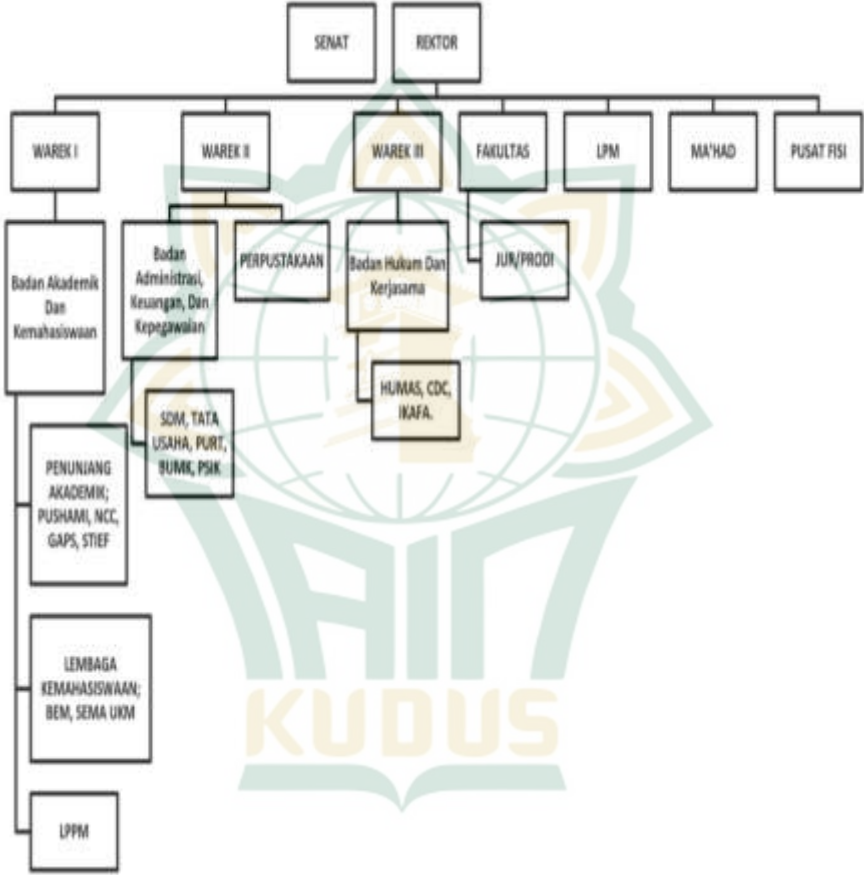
SENAT

REKTOR

WAREK I

WAREK II

WAREK III

FAKULTAS

LPM

MA'HAD

PUSAT FISI

Badan Akademik Dan Kemahasiswaan

Badan Administrasi, Keuangan, Dan Kepegawaian

PERPUSTAKAAN

Badan Hukum Dan Kerjasama

JUR/PRODI

HUMAS, CDC, IKAFA.

SDM, TATA USAHA, PURT, BUMK, PSIK

PENUNJANG AKADEMIK; PUSHAMI, NCC, GAPS, STIEF

LEMBAGA KEMAHASISWAAN; BEM, SEMA UKM

LPPM

IAIN

KUDUS